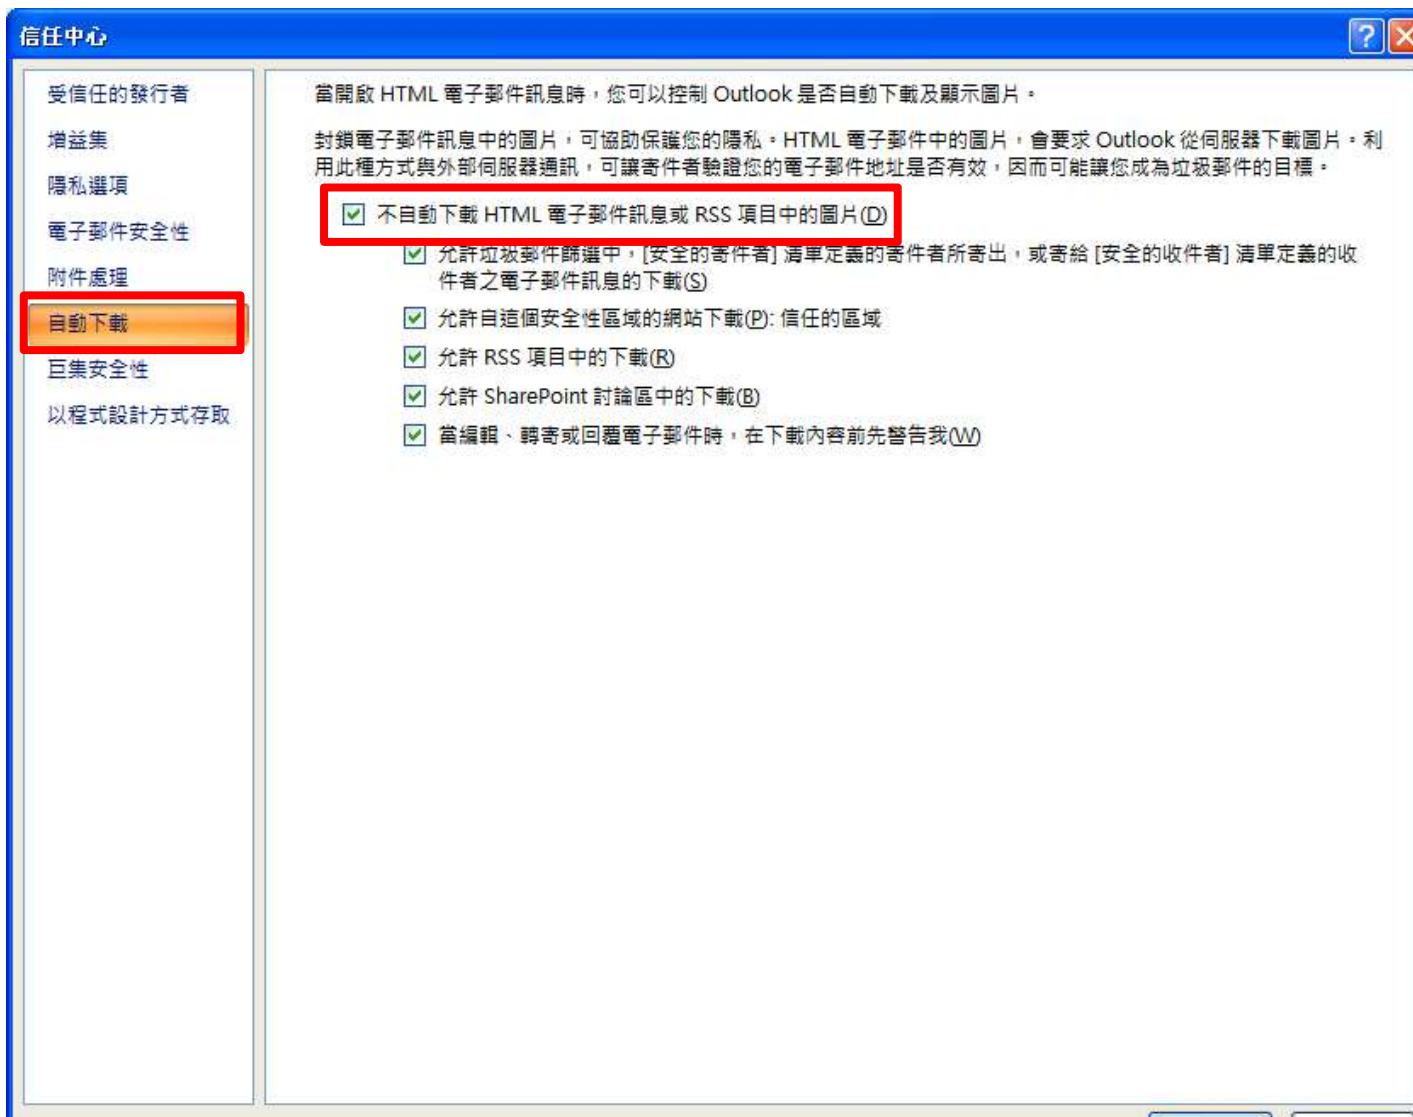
信任中心

受信任的發行者
增益集
隱私選項
電子郵件安全性
附件處理
自動下載
巨集安全性
以程式設計方式存取

當開啟 HTML 電子郵件訊息時，您可以控制 Outlook 是否自動下載及顯示圖片。

封鎖電子郵件訊息中的圖片，可協助保護您的隱私。HTML 電子郵件中的圖片，會要求 Outlook 從伺服器下載圖片。利用此種方式與外部伺服器通訊，可讓寄件者驗證您的電子郵件地址是否有效，因而可能讓您成為垃圾郵件的目標。

不自動下載 HTML 電子郵件訊息或 RSS 項目中的圖片(D)
允許垃圾郵件篩選中，[安全的寄件者] 清單定義的寄件者所寄出，或寄給 [安全的收件者] 清單定義的收件者之電子郵件訊息的下載(S)
允許自這個安全性區域的網站下載(P): 信任的區域
允許 RSS 項目中的下載(R)
允許 SharePoint 討論區中的下載(B)
當編輯、轉寄或回覆電子郵件時，在下載內容前先警告我(W)